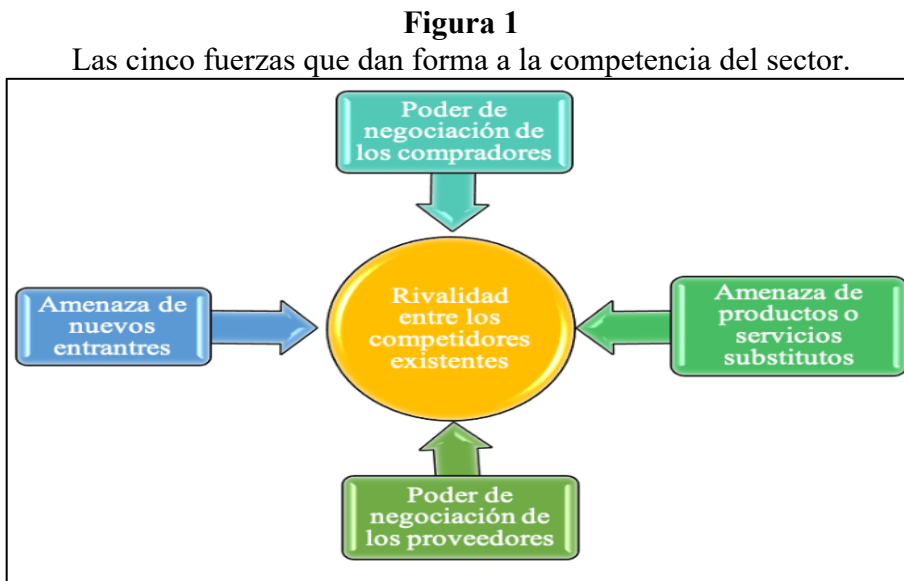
**Figura 1**

Las cinco fuerzas que dan forma a la competencia del sector.

Poder de negociación de los compradores

Amenaza de nuevos entrantres

Rivalidad entre los competidores existentes

Amenaza de productos o servicios substitutos

Poder de negociación de los proveedores